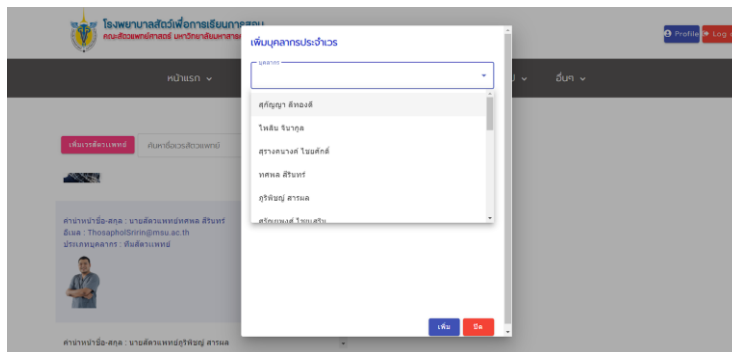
โรงพยาบาลสัตว์เพื่อการเรียนการสอน
คณะสัตวแพทยศาสตร์ มหาวิทยาลัยมหาสาร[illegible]

Profile
Log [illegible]

หน้าแรก
อื่นๆ

เพิ่มเวรสัตวแพทย์
ค้นหาชื่อเวรสัตวแพทย์

คำนำหน้าชื่อ-สกุล : นายสัตวแพทย์ทศพล ศิรินทร์
อีเมล : ThosapholSririn@msu.ac.th
ประเภทบุคลากร : ทีมสัตวแพทย์

คำนำหน้าชื่อ-สกุล : นายสัตวแพทย์ภูริพัฒน์ สารผล

เพิ่มบุคลากรประจำเวร
บุคลากร

ศุภัญญา ดีทองดี
ไพลิน จินากูล
สุรางคนางค์ ใยยศักดิ์
ทศพล ศิรินทร์
ภูริพัฒน์ สารผล
ศรัณพงศ์ ไชยเสริม

เพิ่ม
ปิด